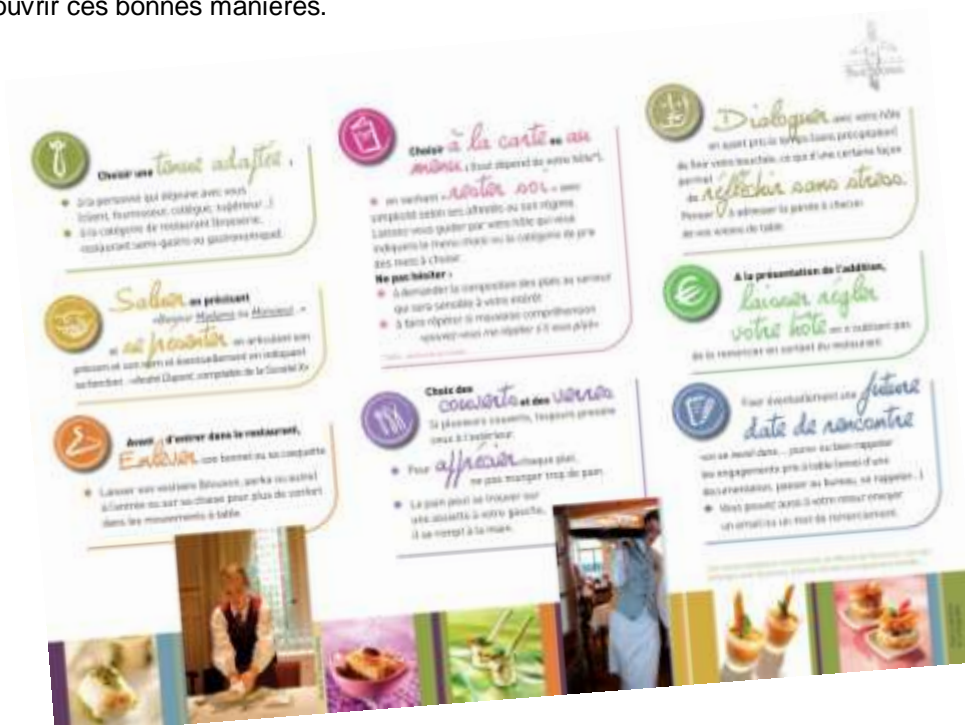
ouvrir ces bonnes manières.

Choisir une tenue adaptée,
à la personne qui déjeune avec vous (client, fournisseur, collègue, supérieur...)
à la catégorie de restaurant (brasserie, restaurant semi-gastro ou gastronomique).

Saluer en précisant «Bonjour Madame ou Monsieur...»
et se présenter en articulant son prénom et son nom et éventuellement en indiquant sa fonction : «André Dupont, comptable de la Société X»

Avant d'entrer dans le restaurant,
Enlever son bonnet ou sa casquette
Laisser son vestiaire (blouson, parka ou autre) à l'entrée ou sur sa chaise pour plus de confort dans les mouvements à table.

Choisir à la carte ou au menu : tout dépend de votre hôte,
en restant «rester soi» avec simplicité selon ses affinités ou son régime.
Laissez-vous guider par votre hôte qui vous indiquera le menu choisi ou la catégorie de prix des mets à choisir.
Ne pas hésiter :
à demander la composition des plats au serveur qui sera sensible à votre intérêt
à faire répéter si mauvaise compréhension «pouvez-vous me répéter s'il vous plaît»
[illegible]

Choix des couverts et des verres
Si plusieurs couverts, toujours prendre ceux à l'extérieur.
Pour apprécier chaque plat, ne pas manger trop de pain.
Le pain peut se trouver sur une assiette à votre gauche, il se rompt à la main.

Dialoguer avec votre hôte en ayant pris le temps (sans précipitation) de finir votre bouchée, ce qui d'une certaine façon permet de réfléchir sans stress.
Penser à adresser la parole à chacun de vos voisins de table.

A la présentation de l'addition,
laisser régler votre hôte en n'oubliant pas de le remercier en sortant du restaurant.

Fixer éventuellement une future date de rencontre
«on se revoit dans... jours» ou bien rappeler les engagements pris à table (envoi d'une documentation, passer au bureau, se rappeler...)
Vous pouvez aussi à votre retour envoyer un email ou un mot de remerciement.

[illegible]